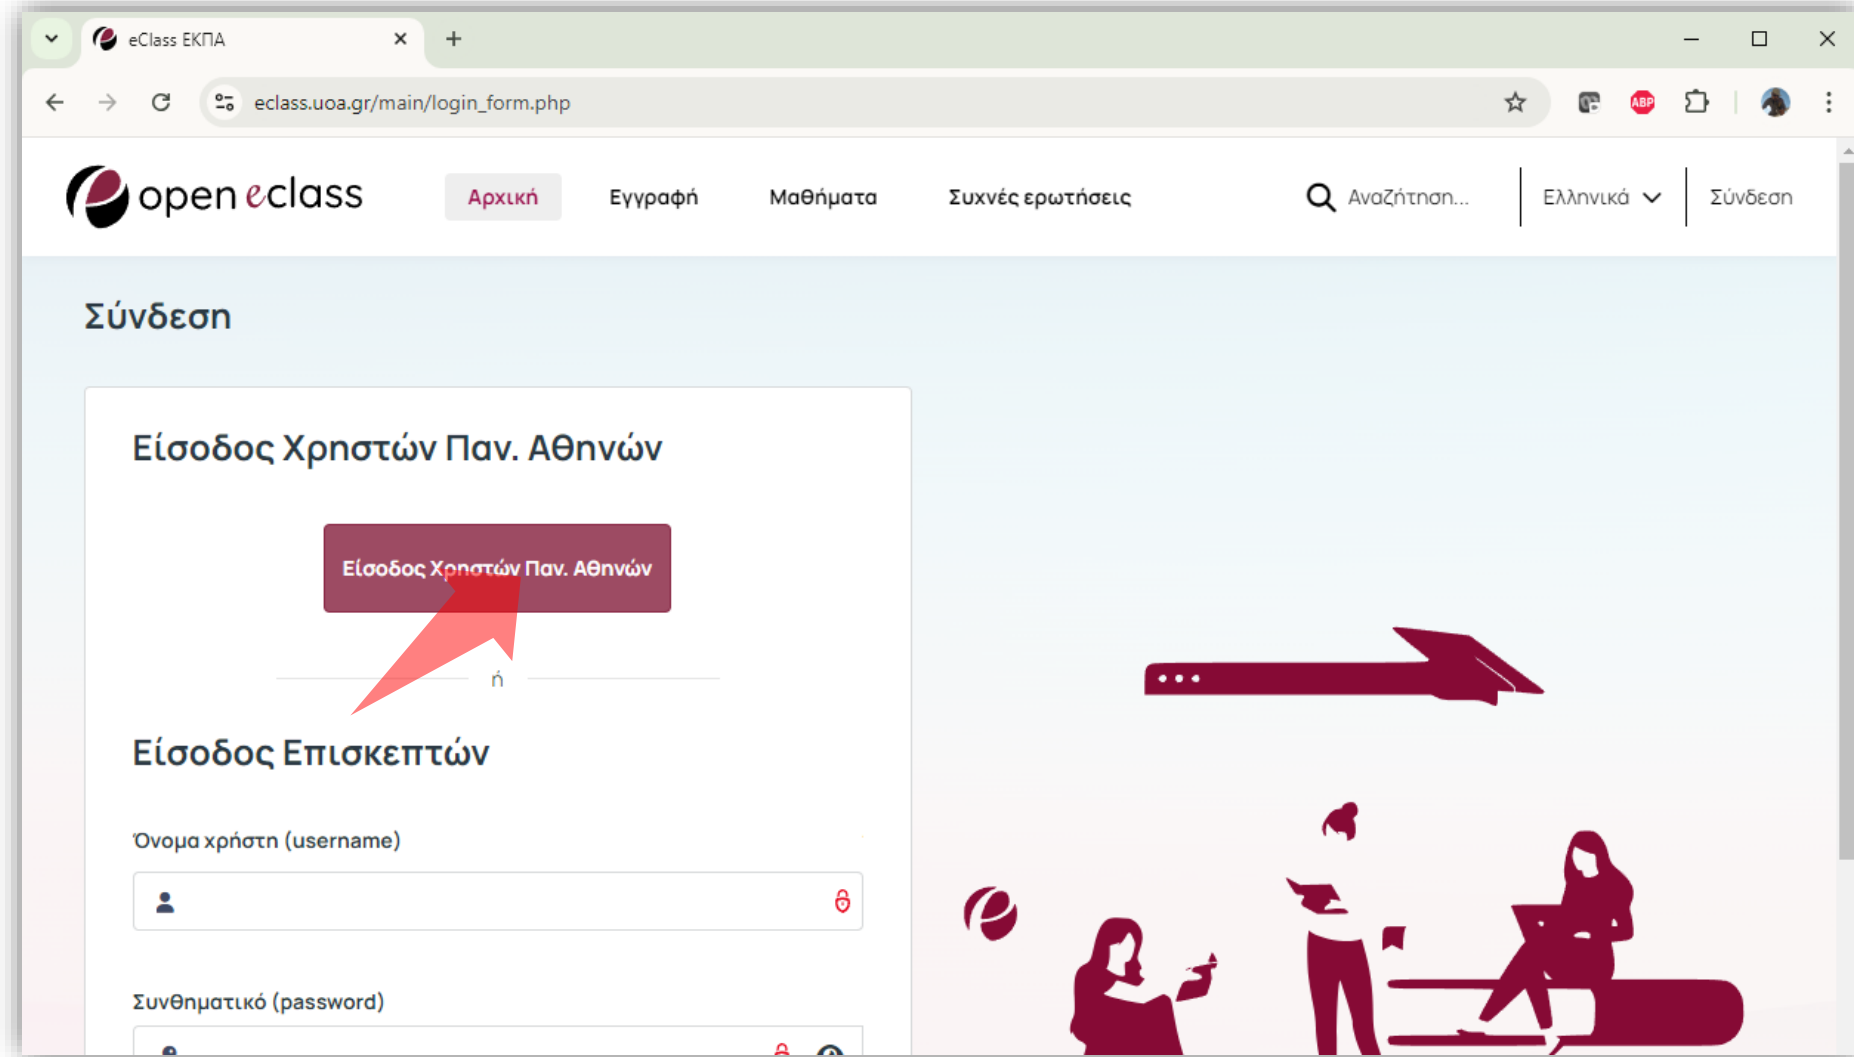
eClass ΕΚΠΑ

eclass.uoa.gr/main/login_form.php

open eclass

Αρχική Εγγραφή Μαθήματα Συχνές ερωτήσεις

Αναζήτηση...

Ελληνικά

Σύνδεση

Σύνδεση

Είσοδος Χρηστών Παν. Αθηνών

Είσοδος Χρηστών Παν. Αθηνών

ή

Είσοδος Επισκεπτών

Όνομα χρήστη (username)

Συνθηματικό (password)